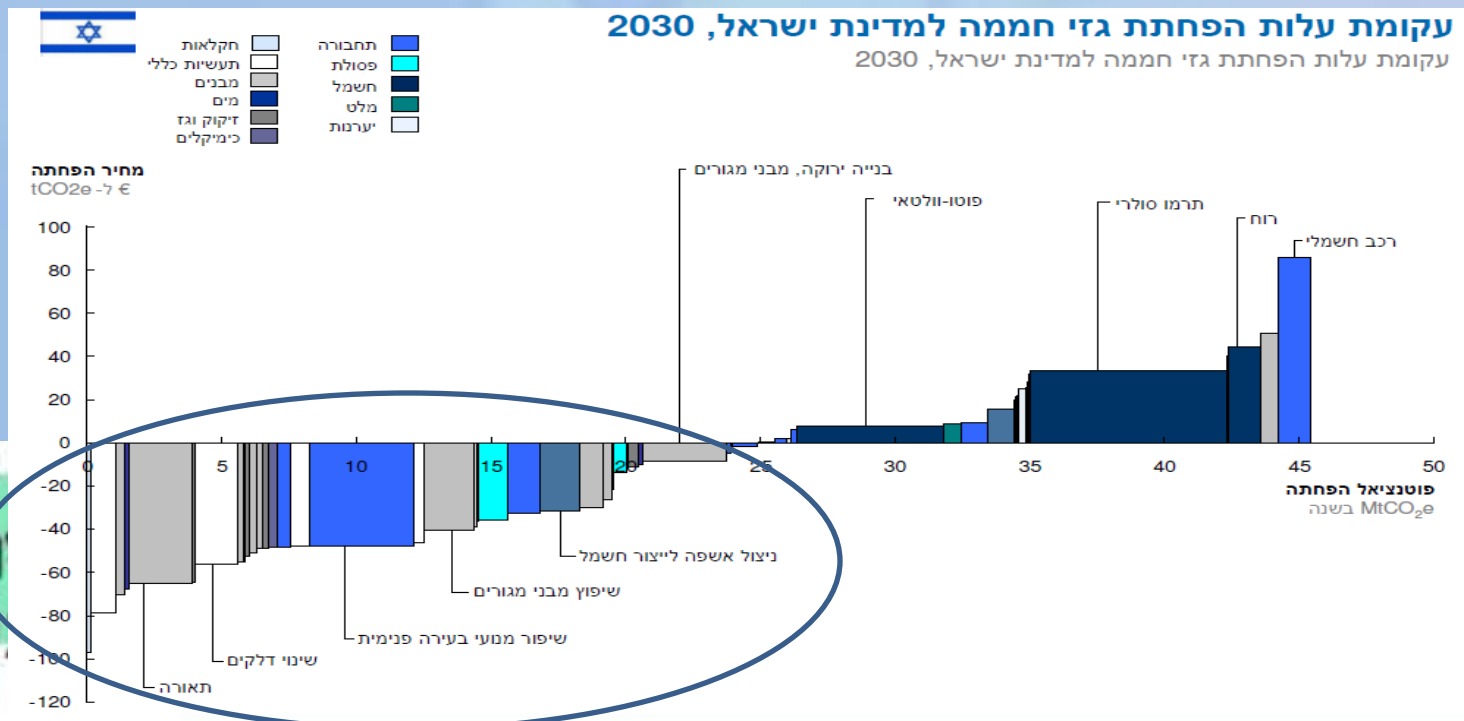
עקומת עלות הפחתת גזי חממה למדינת ישראל, 2030

עקומת עלות הפחתת גזי חממה למדינת ישראל, 2030

תחבורה
פסולת
חשמל
מלט
יערנות

חקלאות
תעשיות כללי
מבנים
מים
זיקוק וגז
כימיקלים

מחיר הפחתה
€ ל- tCO2e

100
80
60
40
20
0
-20
-40
-60
-80
-100
-120

0
5
10
15
20
25
30
35
40
45
50

פוטנציאל הפחתה
$MtCO_2e$ בשנה

בנייה ירוקה, מבני מגורים
פוטו-וולטאי
תרמו סולרי
רוח
רכב חשמלי

ניצול אשפה לייצור חשמל
שיפוץ מבני מגורים
שיפור מנועי בעירה פנימית
שינוי דלקים
תאורה